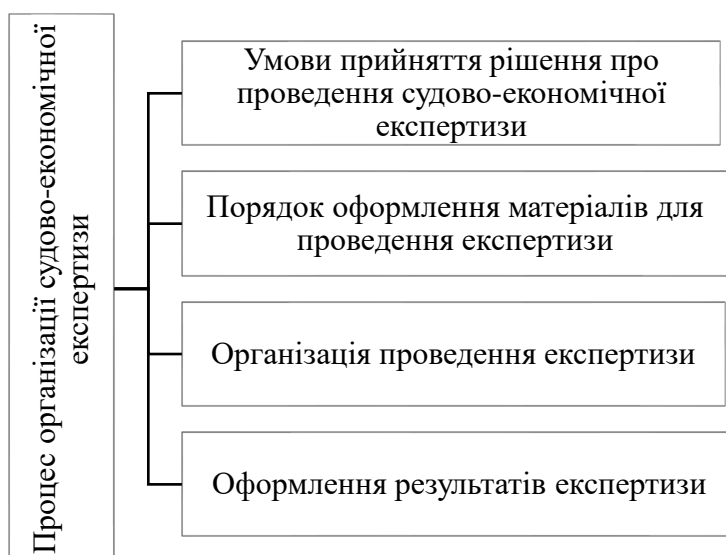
Процес організації судово-економічної експертизи

Умови прийняття рішення про проведення судово-економічної експертизи

Порядок оформлення матеріалів для проведення експертизи

Організація проведення експертизи

Оформлення результатів експертизи